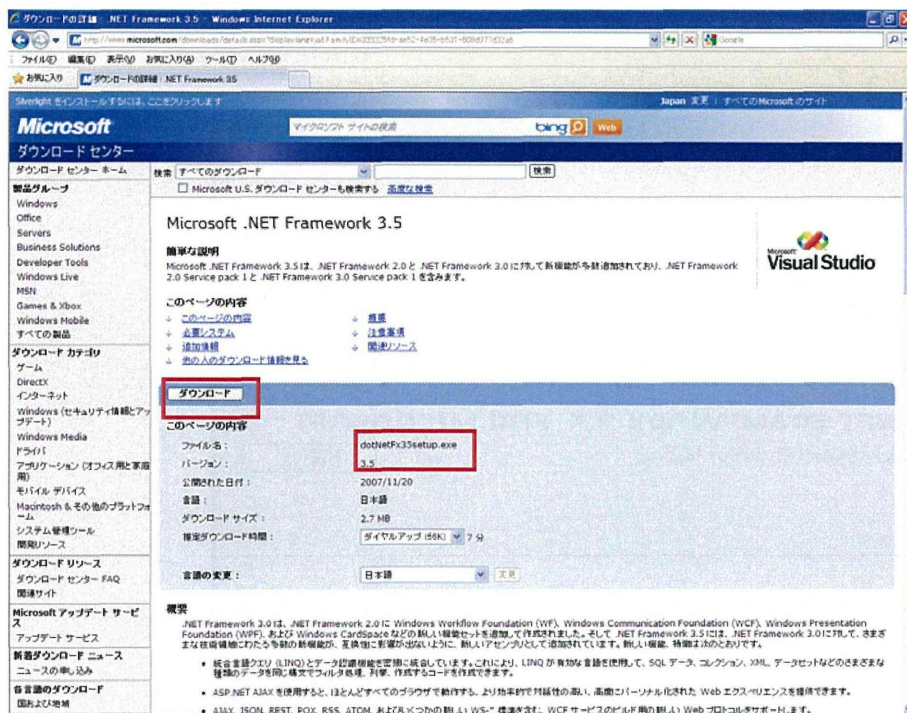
ダウンロードの詳細 : .NET Framework 3.5 - Windows Internet Explorer

http://www.microsoft.com/downloads/details.aspx?displaylang=ja&FamilyID=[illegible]

ファイル(F) 編集(E) 表示(V) お気に入り(A) ツール(T) ヘルプ(H)

お気に入り ダウンロードの詳細 : .NET Framework 3.5

Silverlight をインストールするには、ここをクリックします

Japan 変更 | すべての Microsoft のサイト

Microsoft

マイクロソフト サイトの検索

bing Web

ダウンロード センター

ダウンロード センター ホーム

製品グループ
Windows
Office
Servers
Business Solutions
Developer Tools
Windows Live
MSN
Games & Xbox
Windows Mobile
すべての製品

ダウンロード カテゴリ
ゲーム
DirectX
インターネット
Windows (セキュリティ情報とアップデート)
Windows Media
ドライバ
アプリケーション (オフィス用と家庭用)
モバイル デバイス
Macintosh & その他のプラットフォーム
システム管理ツール
開発リソース

ダウンロード リソース
ダウンロード センター FAQ
関連サイト

Microsoft アップデート サービス
アップデート サービス

新着ダウンロード ニュース
ニュースの申し込み

各言語のダウンロード
国および地域

検索 すべてのダウンロード 検索
Microsoft U.S. ダウンロード センターも検索する 高度な検索

Microsoft .NET Framework 3.5

Microsoft Visual Studio

簡単な説明
Microsoft .NET Framework 3.5 は、.NET Framework 2.0 と .NET Framework 3.0 に対して新機能が多数追加されており、.NET Framework 2.0 Service pack 1 と .NET Framework 3.0 Service pack 1 を含みます。

このページの内容
このページの内容
必要システム
追加情報
他の人のダウンロード情報を見る
概要
注意事項
関連リソース

ダウンロード

このページの内容

| ファイル名 : | dotNetFx35setup.exe |
|---|---|
| バージョン : | 3.5 |
| 公開された日付 : | 2007/11/20 |
| 言語 : | 日本語 |
| ダウンロード サイズ : | 2.7 MB |
| 推定ダウンロード時間 : | ダイヤルアップ (56K) 7 分 |
| 言語の変更 : | 日本語 変更 |

概要
.NET Framework 3.0 は、.NET Framework 2.0 に Windows Workflow Foundation (WF)、Windows Communication Foundation (WCF)、Windows Presentation Foundation (WPF)、および Windows CardSpace などの新しい機能セットを追加して作成されました。そして .NET Framework 3.5 には、.NET Framework 3.0 に対して、さまざまな技術領域にわたる多数の新機能が、互換性に影響が出ないように、新しいアセンブリとして追加されています。新しい機能、特徴は次のとおりです。

• 統合言語クエリ (LINQ) とデータ認識機能を密接に統合しています。これにより、LINQ が有効な言語を使用して、SQL データ、コレクション、XML、データセットなどのさまざまな種類のデータを同じ構文でフィルタ処理、列挙、作成するコードを作成できます。

• ASP.NET AJAX を使用すると、ほとんどすべてのブラウザで動作する、より効率的で対話性の高い、高度にパーソナル化された Web エクスペリエンスを構築できます。

• AJAX、JSON、REST、POX、RSS、ATOM、および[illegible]つかの新しい WS-* 標準を含む、WCF サービスのビルド用の新しい Web プロトコルをサポートします。